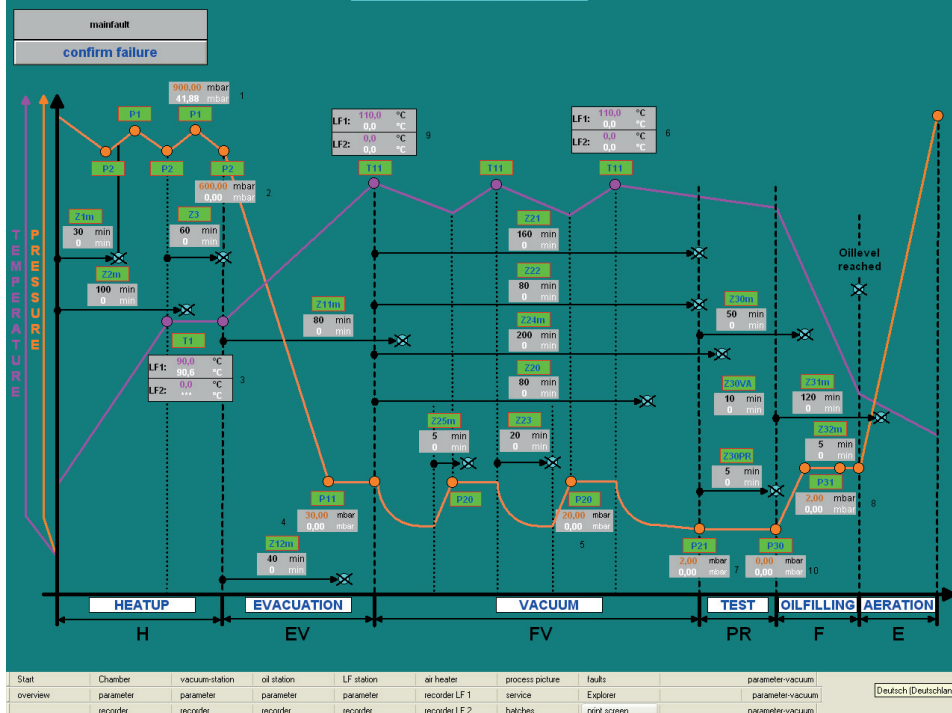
mainfault

confirm failure

TEMPERATURE
PRESSURE

900,00 mbar
41,88 mbar
1

P1
P1
P2
P2
P2

600,00 mbar
0,00 mbar
2

Z1m
30 min
0 min

Z3
60 min
0 min

Z2m
100 min
0 min

T1

LF1: 90,0 °C
90,6 °C
LF2: 0,0 °C
*** °C
3

LF1: 110,0 °C
0,0 °C
LF2: 0,0 °C
0,0 °C
9

T11

Z11m
80 min
0 min

T11
T11

LF1: 110,0 °C
0,0 °C
LF2: 0,0 °C
0,0 °C
6

Z21
160 min
0 min

Z22
80 min
0 min

Z24m
200 min
0 min

Z20
80 min
0 min

Z25m
5 min
0 min

Z23
20 min
0 min

P11
30,00 mbar
0,00 mbar
4

P20

P20
20,00 mbar
0,00 mbar
5

Z12m
40 min
0 min

Z30m
50 min
0 min

Z30VA
10 min
0 min

Z30PR
5 min
0 min

P21
2,00 mbar
0,00 mbar
7

P30
0,00 mbar
0,00 mbar
10

Oillevel reached

Z31m
120 min
0 min

Z32m
5 min
0 min

P31
2,00 mbar
0,00 mbar
8

HEATUP
EVACUATION
VACUUM
TEST
OILFILLING
AERATION

H
EV
FV
PR
F
E

| Start | Chamber | vacuum-station | oil station | LF station | air heater | process picture | faults | parameter-vacuum |
|---|---|---|---|---|---|---|---|---|
| overview | parameter | parameter | parameter | parameter | recorder LF 1 | service | Explorer | parameter-vacuum |
| | recorder | recorder | recorder | recorder | recorder LF 2 | batches | print screen | parameter-vacuum |

Deutsch (Deutschlan